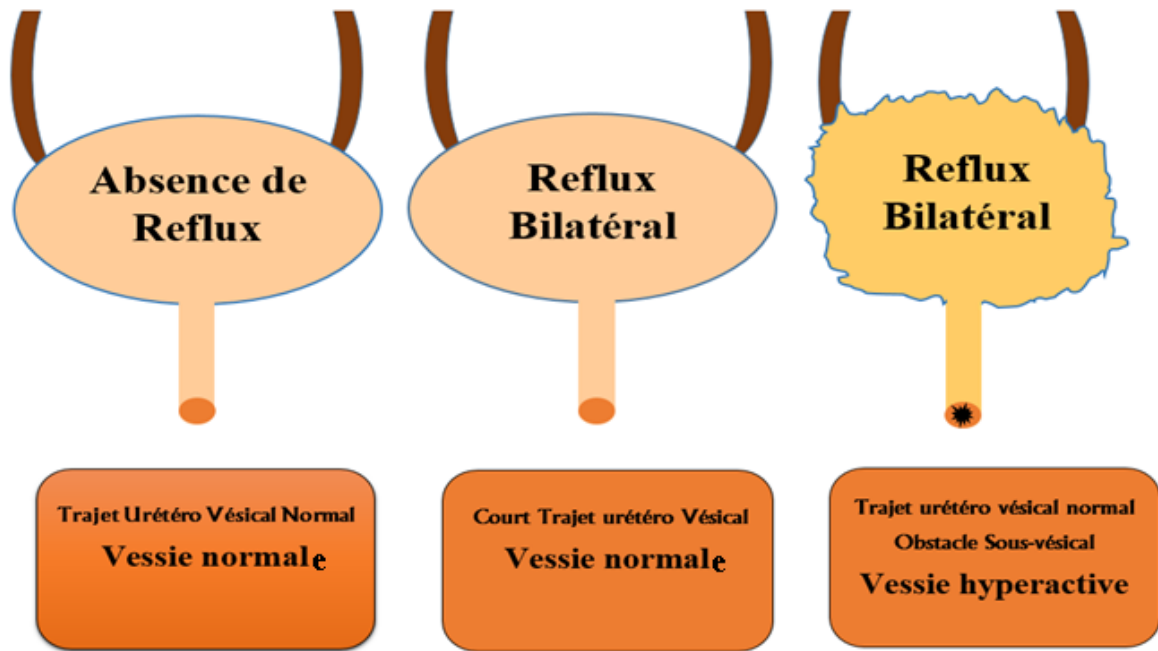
Absence de Reflux

Reflux Bilatéral

Reflux Bilatéral

Trajet Urétéro Vésical Normal
Vessie normale

Court Trajet urétéro Vésical
Vessie normale

Trajet urétéro vésical normal
Obstacle Sous-vésical
Vessie hyperactive